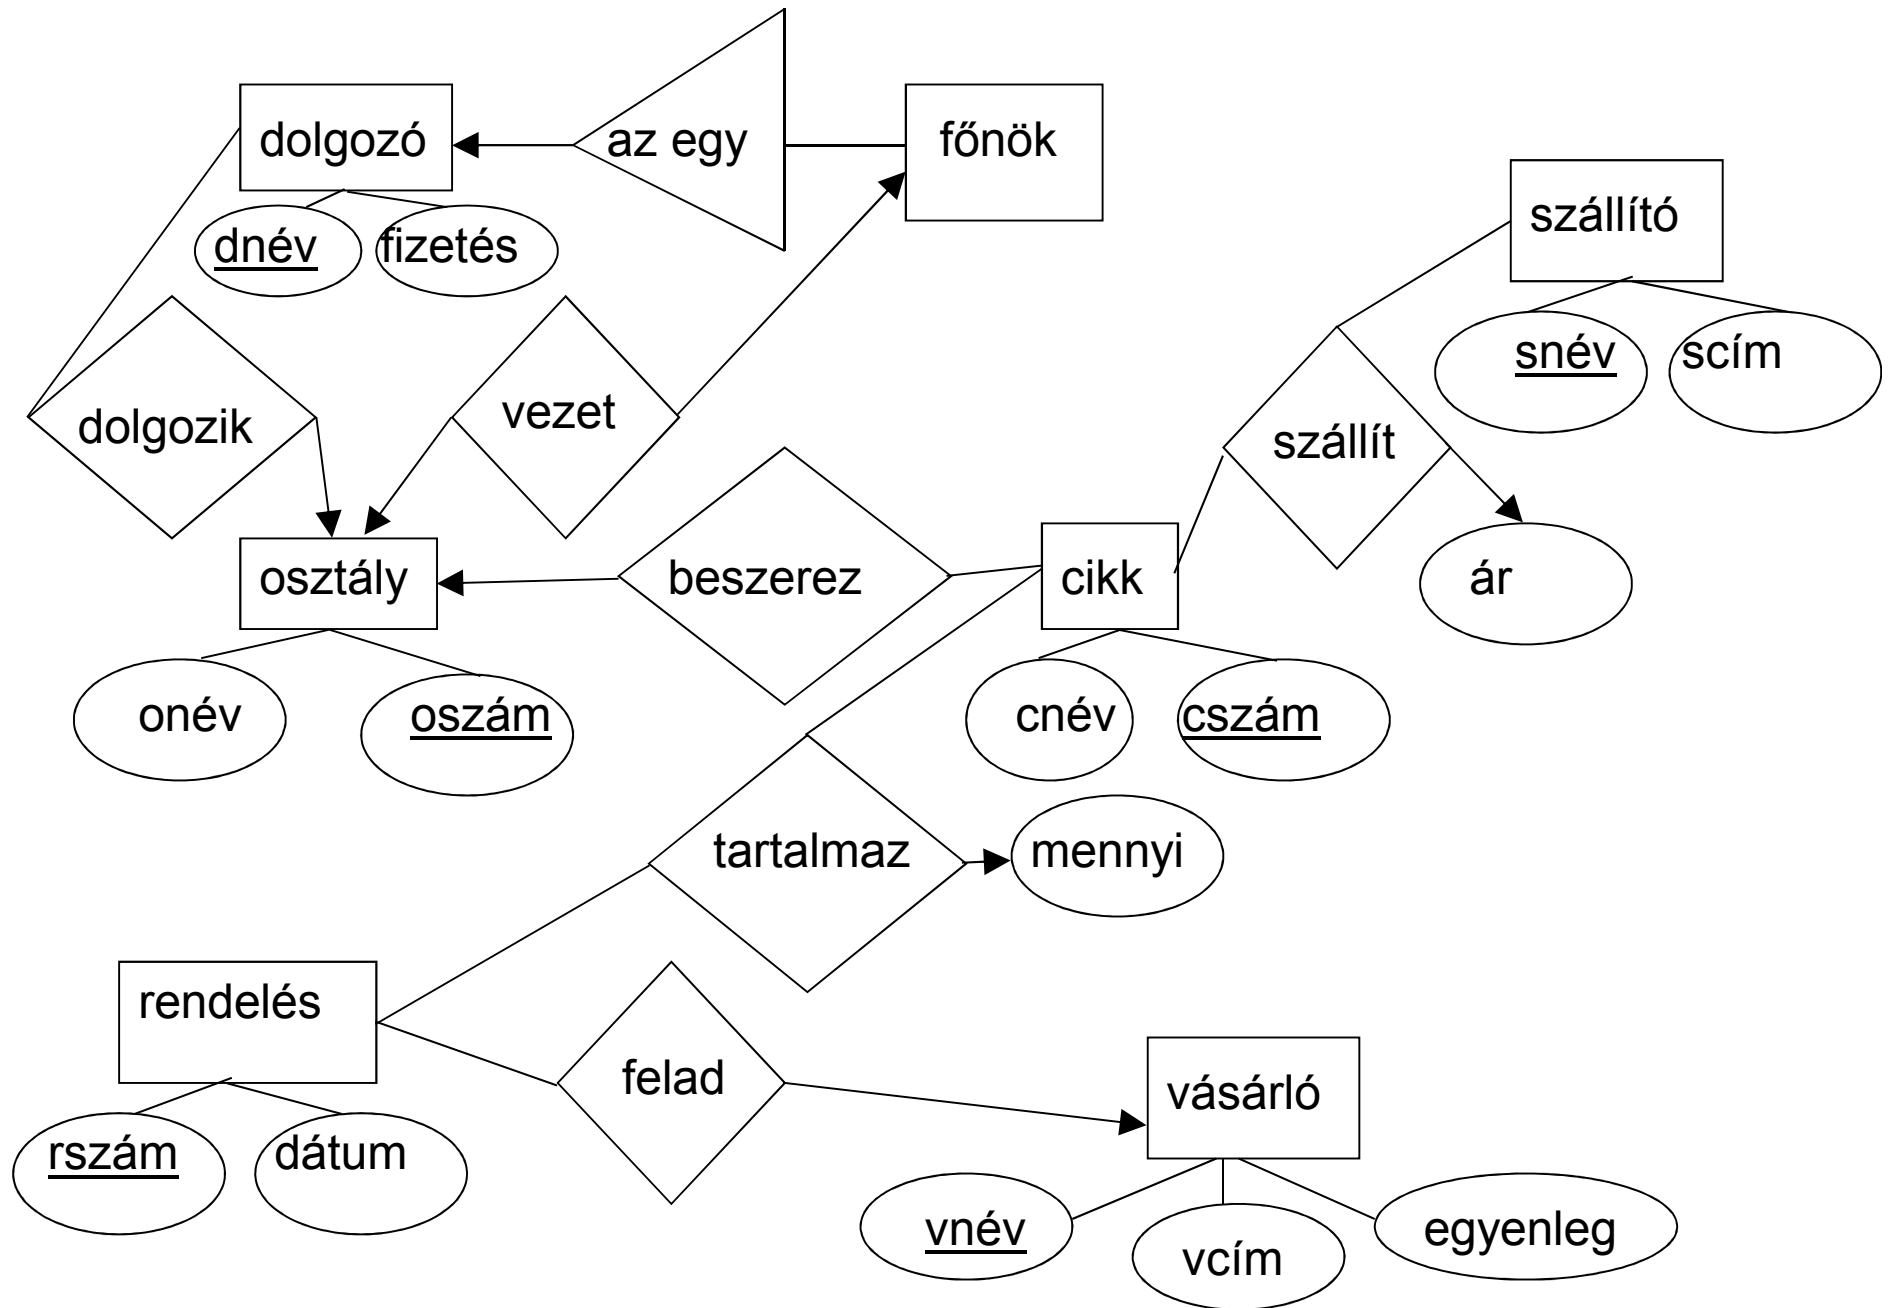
dolgozó

az egy

főnök

szállító

dnév

fizetés

snév

scím

dolgozik

vezet

szállít

beszerez

osztály

cikk

ár

onév

oszám

cnév

cszám

tartalmaz

mennyi

rendelés

felad

vásárló

rszám

dátum

vnév

vcím

egyenleg